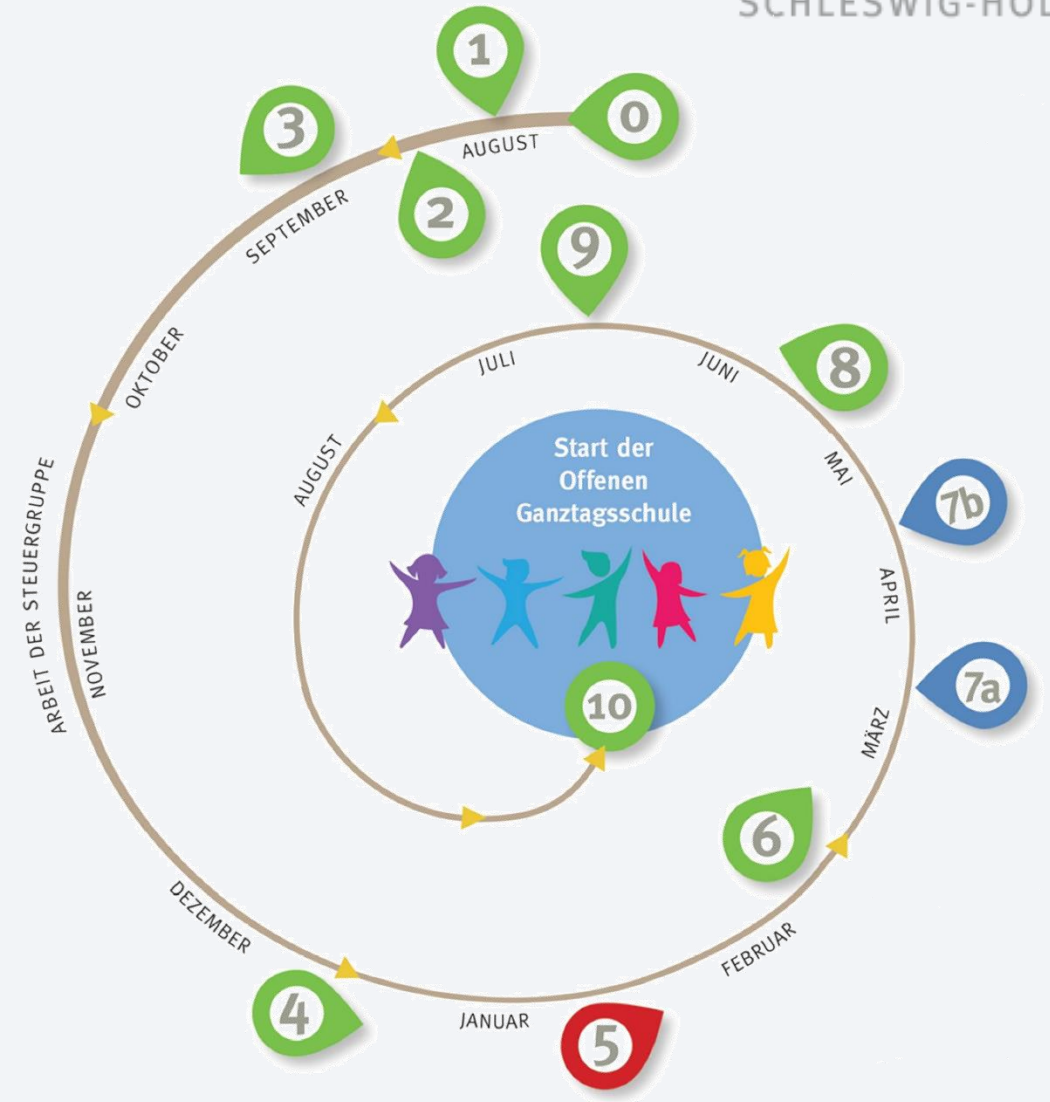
SCHLESWIG-HOL

1

0

3

AUGUST

2

SEPTEMBER

9

OKTOBER

JULI

JUNI

8

AUGUST

Start der Offenen Ganztagsschule

MAI

7b

ARBEIT DER STEUERGRUPPE

NOVEMBER

APRIL

7a

10

MÄRZ

6

DEZEMBER

FEBRUAR

4

JANUAR

5